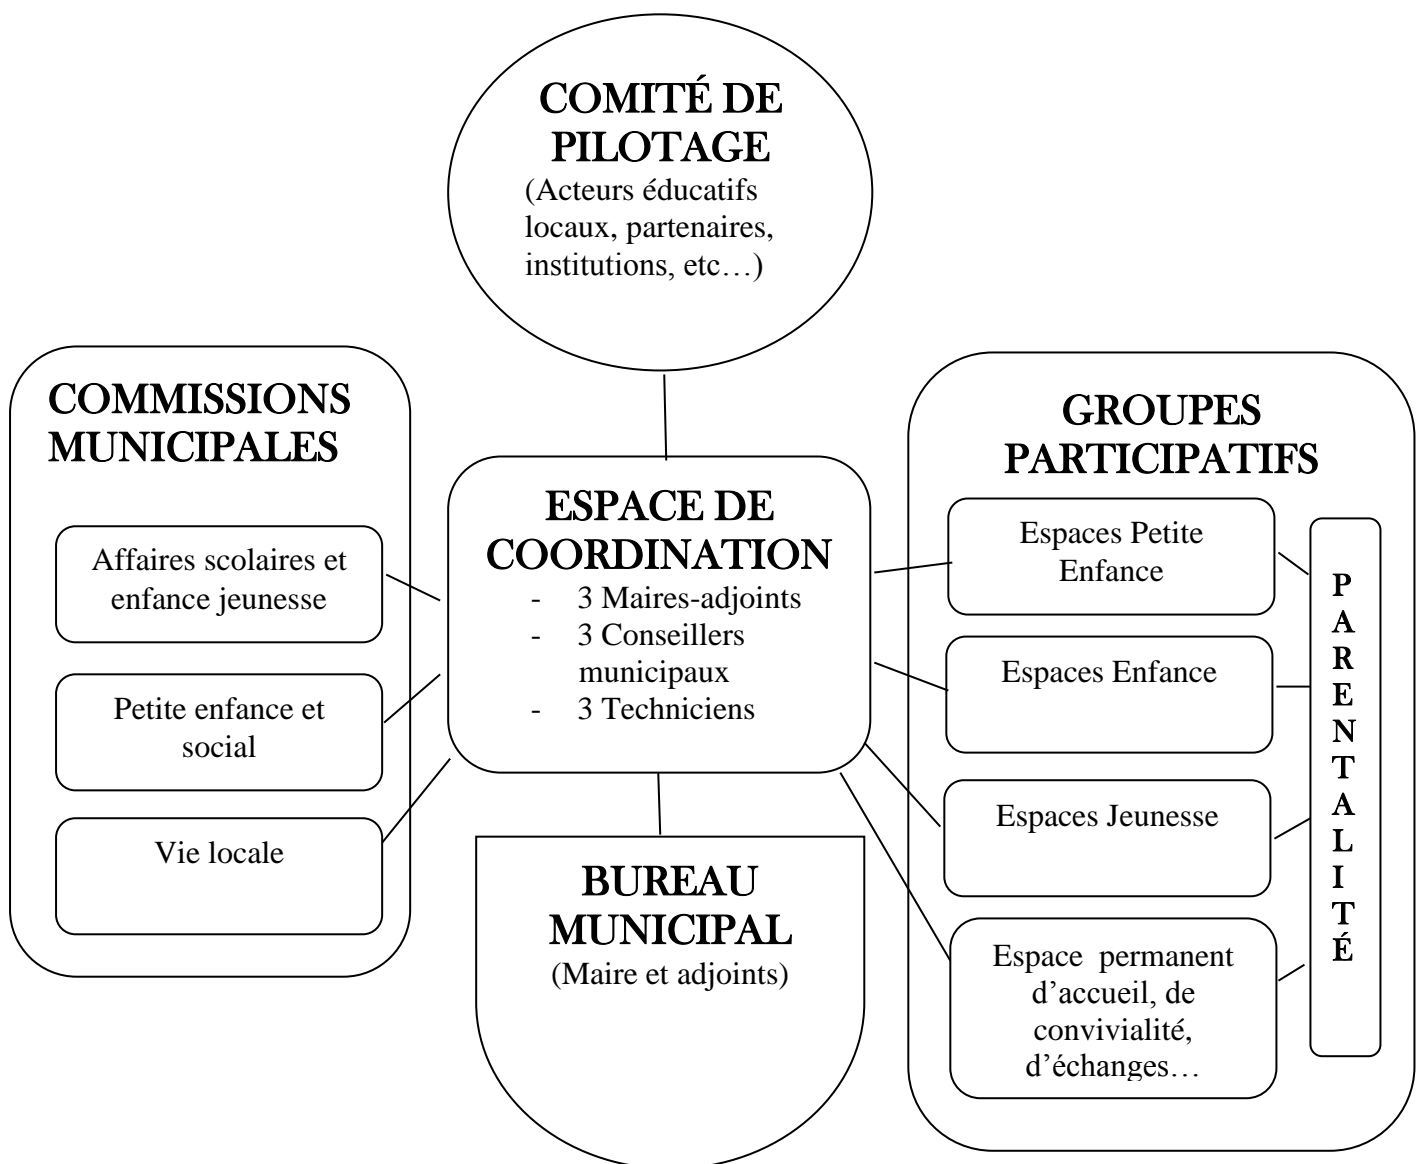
COMITÉ DE PILOTAGE
(Acteurs éducatifs locaux, partenaires, institutions, etc…)

COMMISSIONS MUNICIPALES

Affaires scolaires et enfance jeunesse

Petite enfance et social

Vie locale

ESPACE DE COORDINATION
- 3 Maires-adjoints
- 3 Conseillers municipaux
- 3 Techniciens

BUREAU MUNICIPAL
(Maire et adjoints)

GROUPES PARTICIPATIFS

Espaces Petite Enfance

Espaces Enfance

Espaces Jeunesse

Espace permanent d'accueil, de convivialité, d'échanges…

PARENTALITÉ